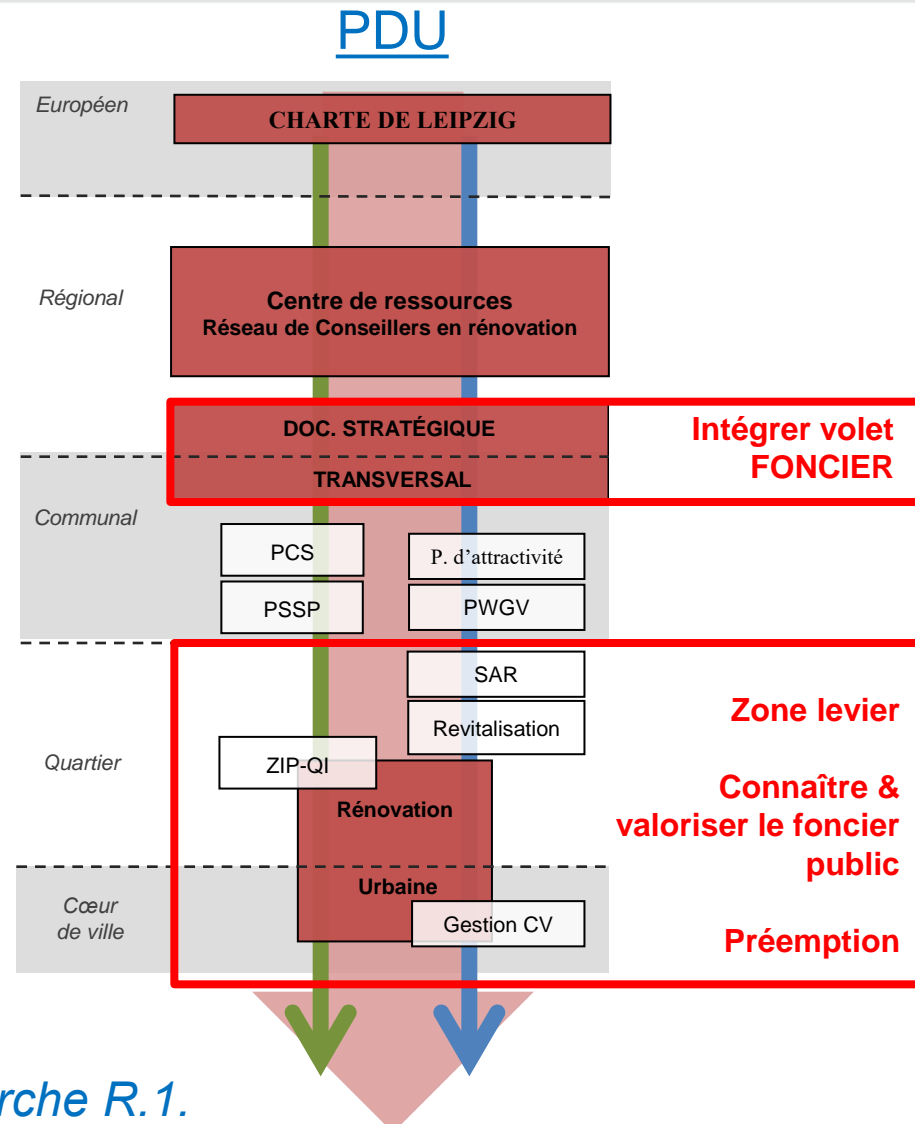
PDU

Européen

CHARTE DE LEIPZIG

Régional

Centre de ressources
Réseau de Conseillers en rénovation

DOC. STRATÉGIQUE

TRANSVERSAL

Intégrer volet FONCIER

Communal

PCS

P. d'attractivité

PSSP

PWGV

SAR

Revitalisation

Zone levier

Quartier

ZIP-QI

Rénovation

Connaître & valoriser le foncier public

Urbaine

Cœur de ville

Gestion CV

Préemption

rche R.1.